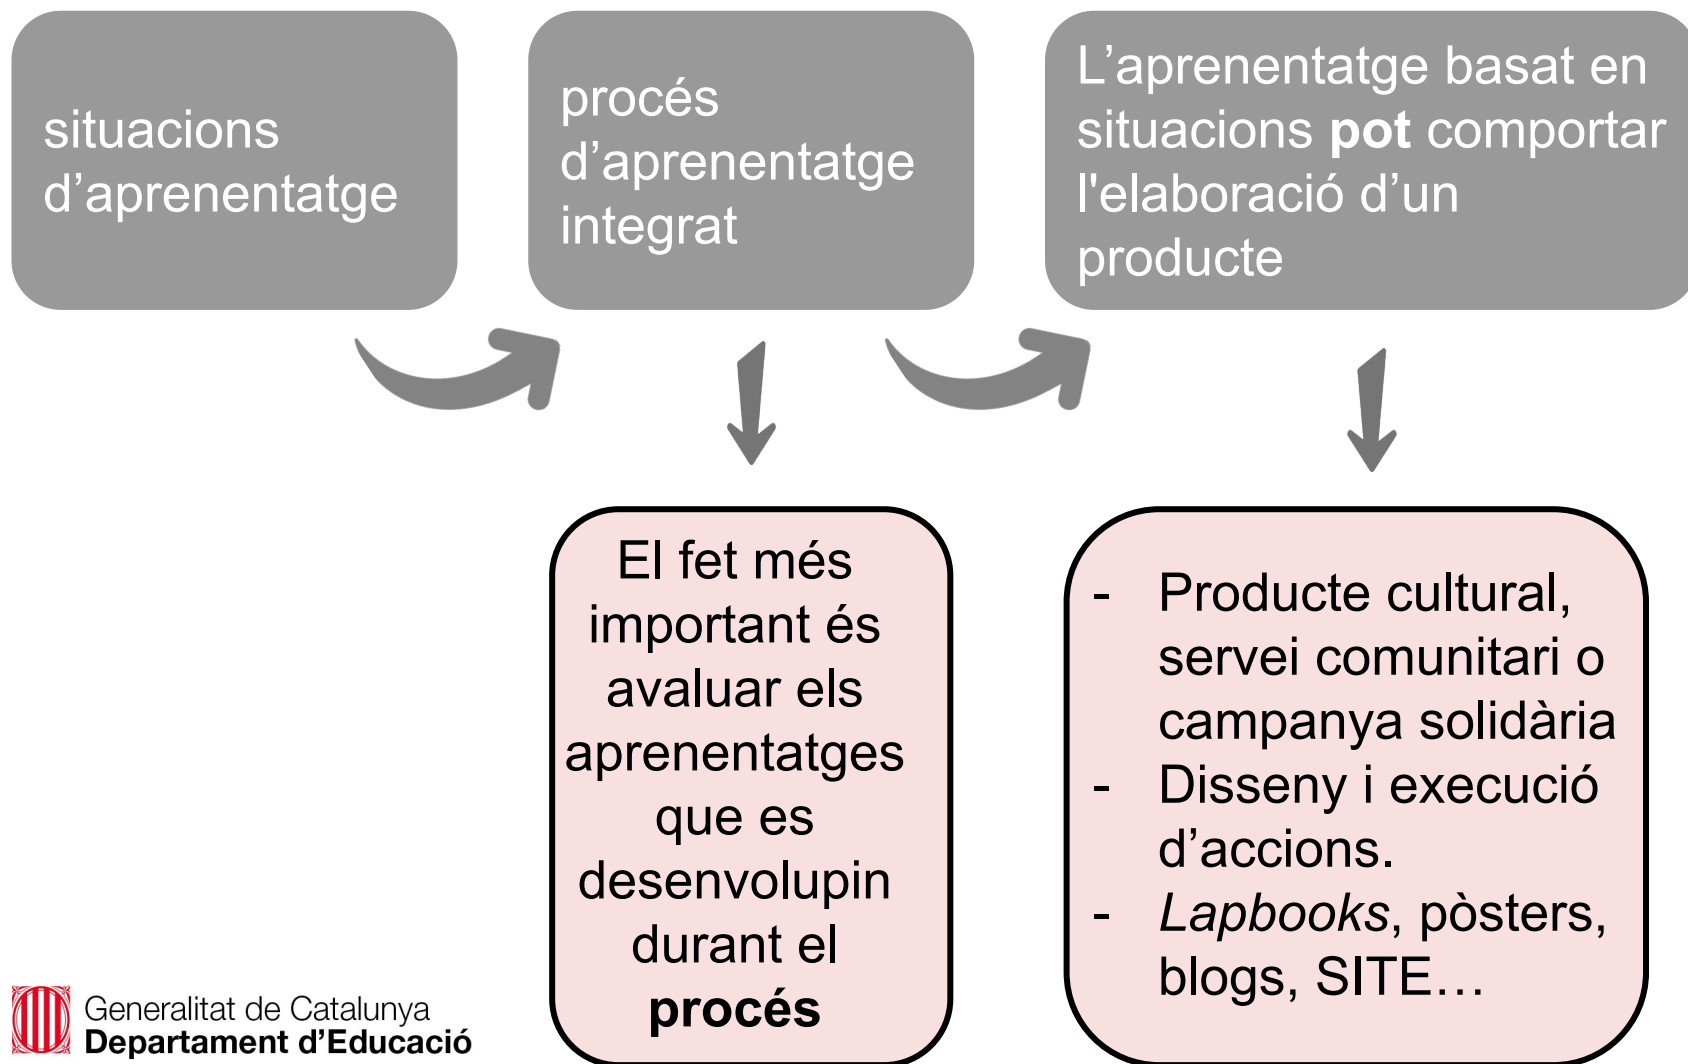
situacions d’aprenentatge

procés d’aprenentatge integrat

L’aprenentatge basat en situacions **pot** comportar l'elaboració d’un producte

El fet més important és avaluar els aprenentatges que es desenvolupin durant el **procés**

- Producte cultural, servei comunitari o campanya solidària
- Disseny i execució d’accions.
- *Lapbooks*, pòsters, blogs, SITE…

Generalitat de Catalunya
Departament d’Educació